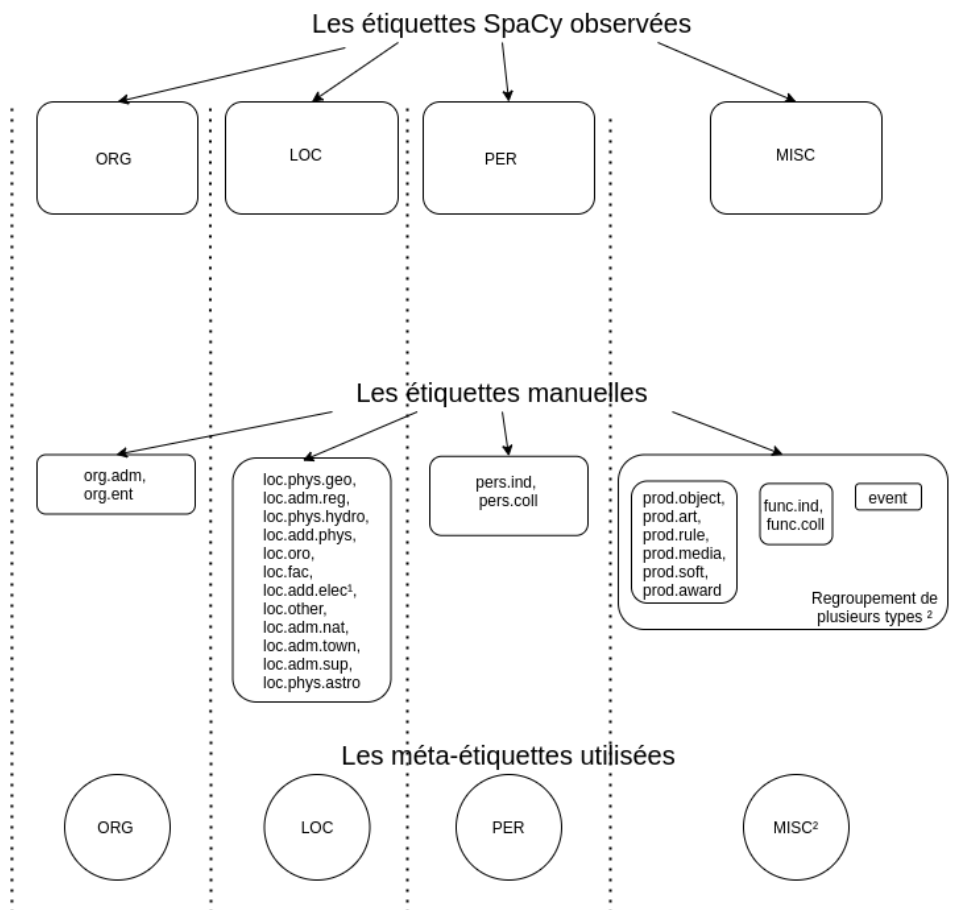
Les étiquettes SpaCy observées

ORG

LOC

PER

MISC

Les étiquettes manuelles

org.adm, org.ent

loc.phys.geo, loc.adm.reg, loc.phys.hydro, loc.add.phys, loc.oro, loc.fac, loc.add.elec¹, loc.other, loc.adm.nat, loc.adm.town, loc.adm.sup, loc.phys.astro

pers.ind, pers.coll

prod.object, prod.art, prod.rule, prod.media, prod.soft, prod.award

func.ind, func.coll

event

Regroupement de plusieurs types ²

Les méta-étiquettes utilisées

ORG

LOC

PER

MISC²